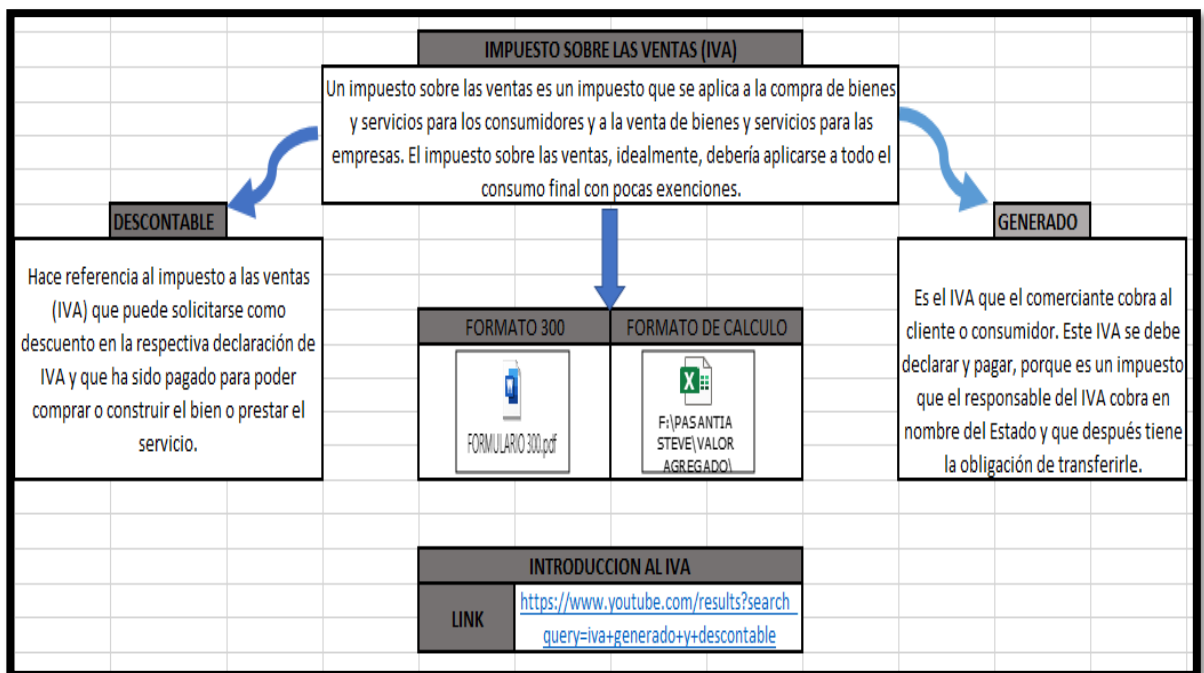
IMPUESTO SOBRE LAS VENTAS (IVA)

Un impuesto sobre las ventas es un impuesto que se aplica a la compra de bienes y servicios para los consumidores y a la venta de bienes y servicios para las empresas. El impuesto sobre las ventas, idealmente, debería aplicarse a todo el consumo final con pocas exenciones.

DESCONTABLE

Hace referencia al impuesto a las ventas (IVA) que puede solicitarse como descuento en la respectiva declaración de IVA y que ha sido pagado para poder comprar o construir el bien o prestar el servicio.

GENERADO

Es el IVA que el comerciante cobra al cliente o consumidor. Este IVA se debe declarar y pagar, porque es un impuesto que el responsable del IVA cobra en nombre del Estado y que después tiene la obligación de transferirle.

| FORMATO 300 | FORMATO DE CALCULO |
|---|---|
| FORMULARIO 300.pdf | F:\PASANTIA STEVE\VALOR AGREGADO\ |

INTRODUCCION AL IVA

| LINK | https://www.youtube.com/results?search query=iva+generado+y+descontable |
|---|---|